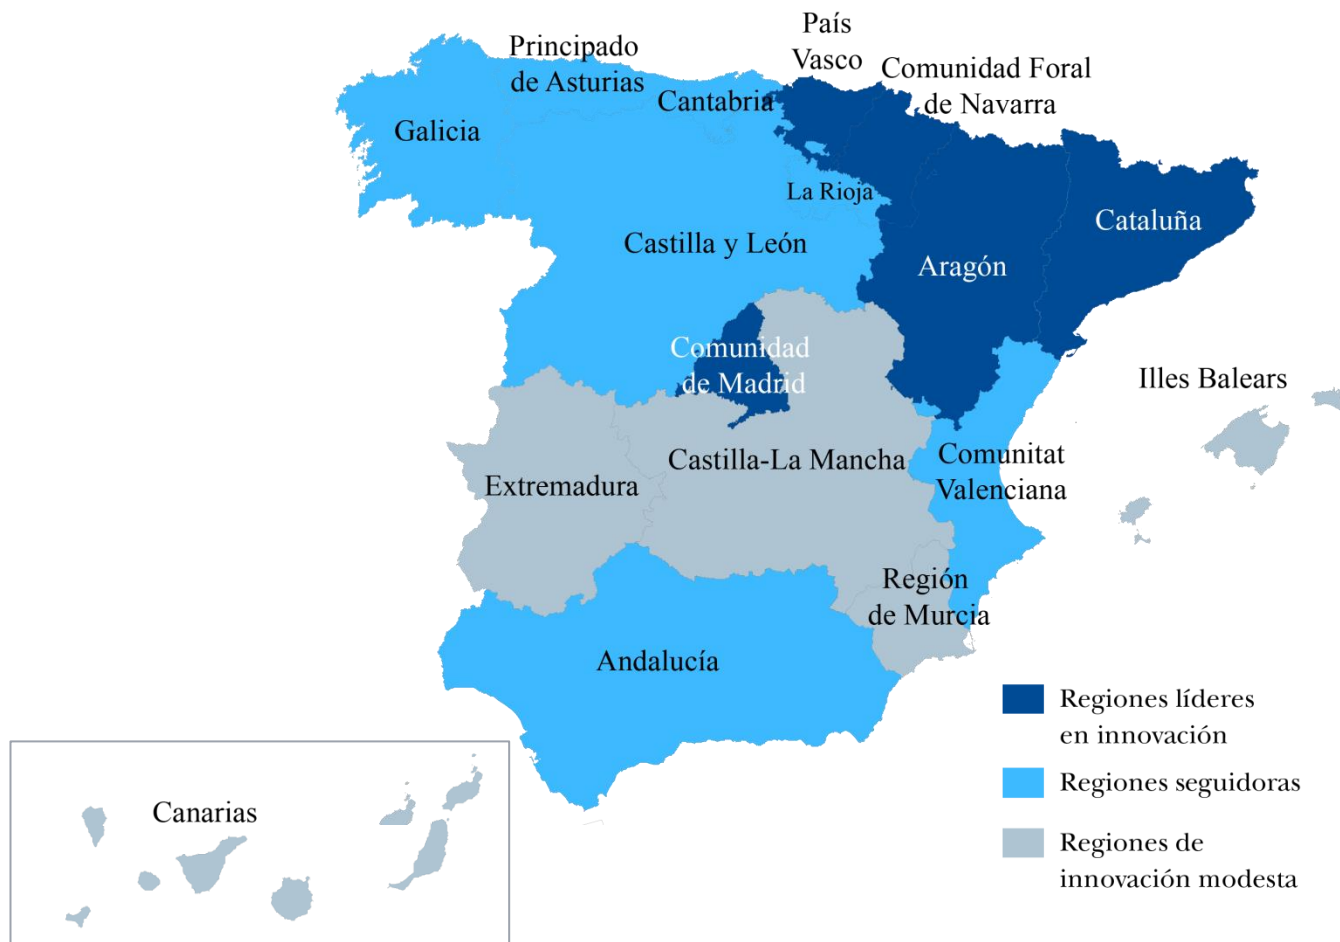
País Vasco

Principado de Asturias

Comunidad Foral de Navarra

Cantabria

Galicia

La Rioja

Cataluña

Castilla y León

Aragón

Comunidad de Madrid

Illes Balears

Extremadura

Castilla-La Mancha

Comunitat Valenciana

Región de Murcia

Andalucía

Regiones líderes en innovación

Regiones seguidoras

Regiones de innovación modesta

Canarias